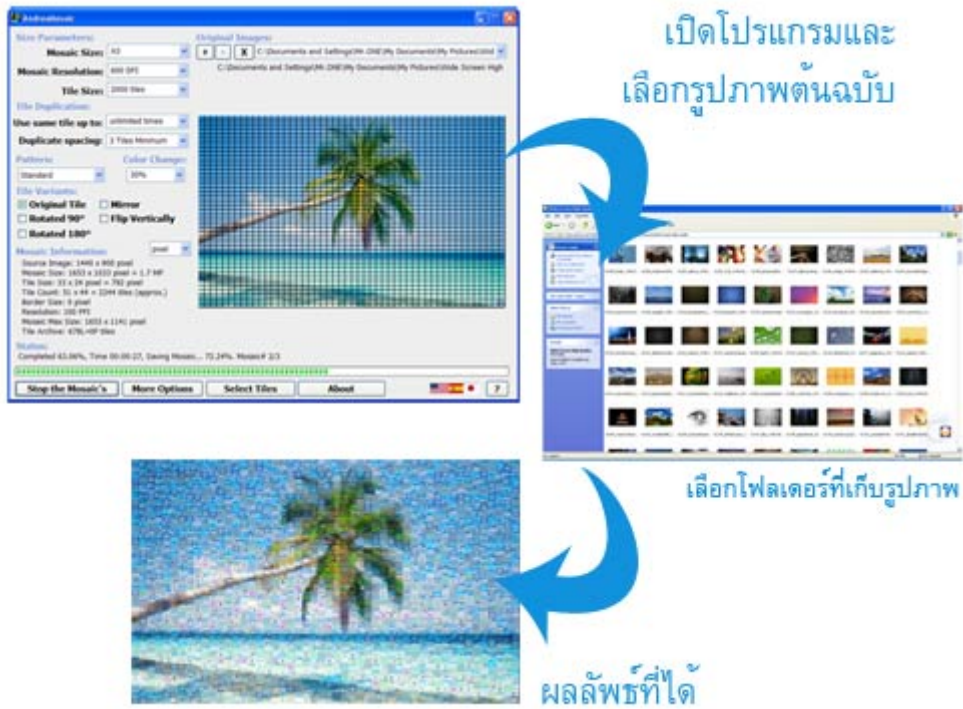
AndreaMosaic

Size Parameters:
Mosaic Size: A3
Mosaic Resolution: 600 DPI
Tile Size: 2000 tiles
Tile Duplication:
Use same tile up to: unlimited times
Duplicate spacing: 3 Tiles Minimum
Patterns: Standard
Color Change: 30%
Tile Variants:
Original Tile
Mirror
Rotated 90°
Flip Vertically
Rotated 180°
Mosaic Information: pixel
Source Image: 1440 x 900 pixel
Mosaic Size: 1653 x 1033 pixel = 1.7 MP
Tile Size: 33 x 24 pixel = 792 pixel
Tile Count: 51 x 44 = 2244 tiles (approx.)
Border Size: 0 pixel
Resolution: 100 PPI
Mosaic Max Size: 1653 x 1141 pixel
Tile Archive: 4TRL HIP tiles
Status:
Completed 63.06%, Time 00:00:27, Saving Mosaic... 73.24%. Mosaic# 2/3

Original Images:
+ - X C:\Documents and Settings\Mr.ONE\My Documents\My Pictures\Wid
C:\Documents and Settings\Mr.ONE\My Documents\My Pictures\Wide Screen High

Stop the Mosaic's
More Options
Select Tiles
About
?

เปิดโปรแกรมและ
เลือกรูปภาพต้นฉบับ

เลือกโฟลเดอร์ที่เก็บรูปภาพ

ผลลัพธ์ที่ได้